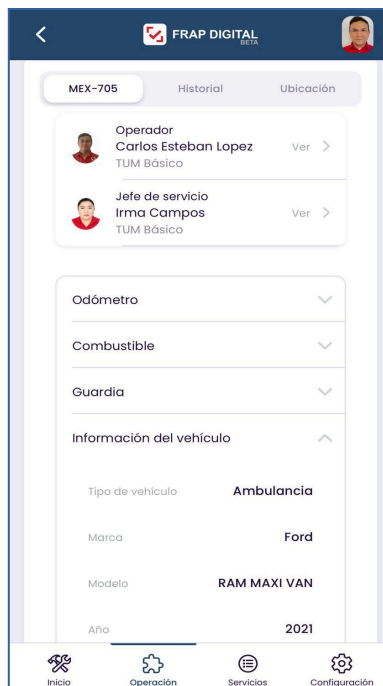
FRAP DIGITAL
BETA

MEX-705
Historial
Ubicación

Operador
Carlos Esteban Lopez
TUM Básico
Ver >

Jefe de servicio
Irma Campos
TUM Básico
Ver >

Odómetro

Combustible

Guardia

Información del vehículo

| Tipo de vehiculo | Ambulancia |
|---|---|
| Marca | Ford |
| Modelo | RAM MAXI VAN |
| Año | 2021 |

Inicio
Operación
Servicios
Configuración